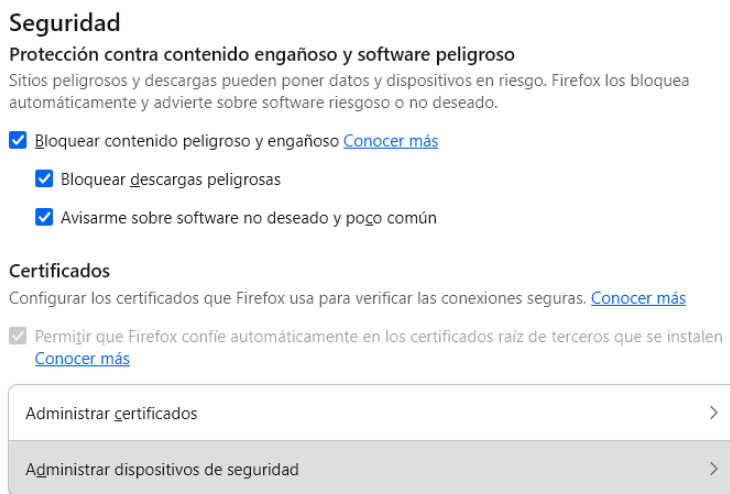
Seguridad

Protección contra contenido engañoso y software peligroso

Sitios peligrosos y descargas pueden poner datos y dispositivos en riesgo. Firefox los bloquea automáticamente y advierte sobre software riesgoso o no deseado.

Bloquear contenido peligroso y engañoso Conocer más

Bloquear descargas peligrosas

Avisarme sobre software no deseado y poco común

Certificados

Configurar los certificados que Firefox usa para verificar las conexiones seguras. Conocer más

Permitir que Firefox confíe automáticamente en los certificados raíz de terceros que se instalen Conocer más

Administrar certificados

Administrar dispositivos de seguridad